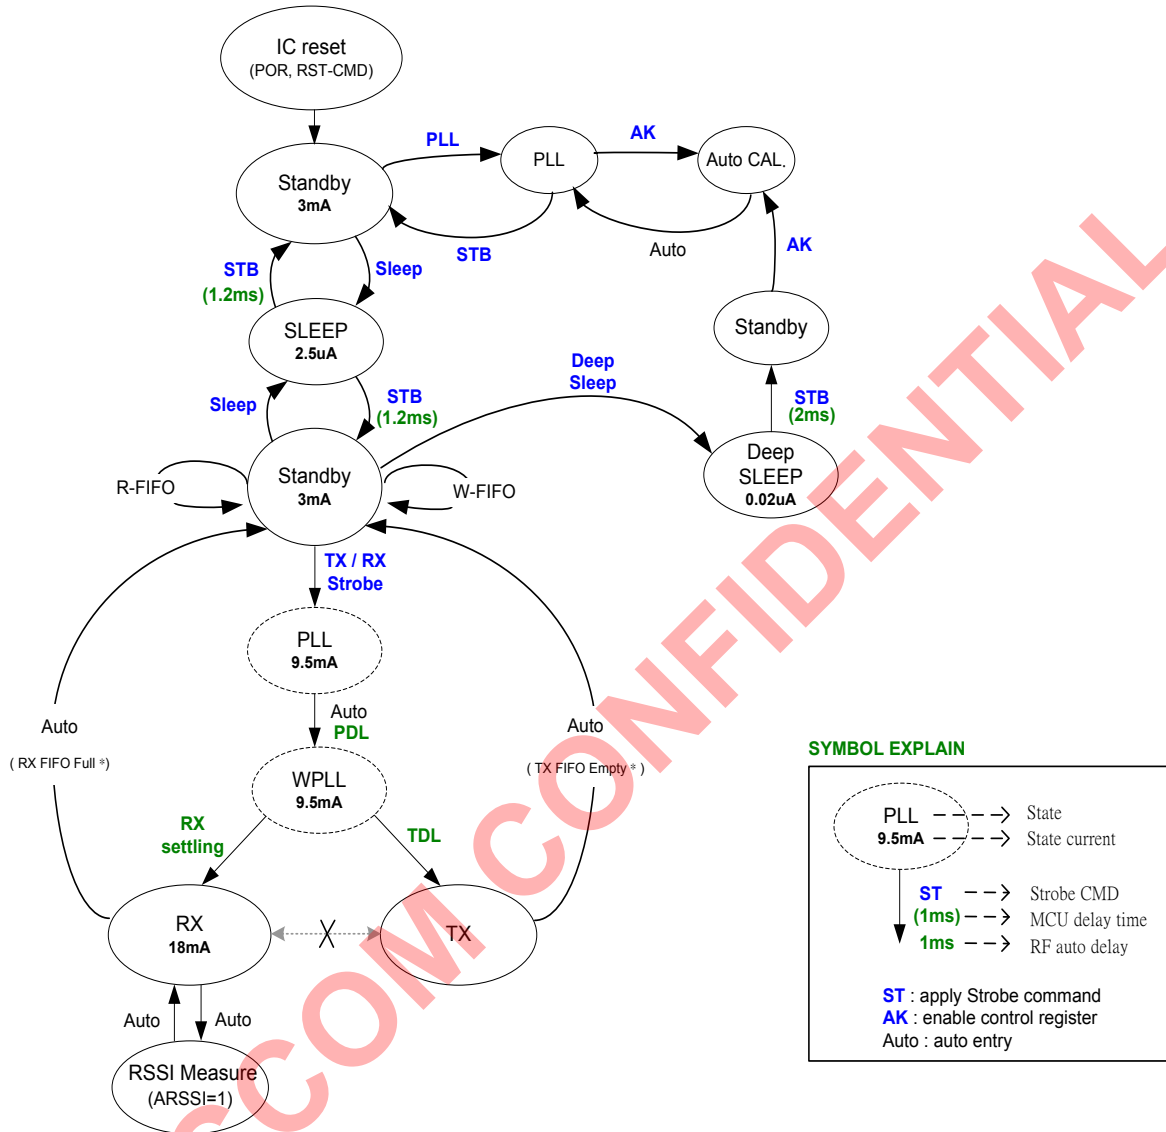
IC reset
(POR, RST-CMD)

PLL
AK
Standby
3mA
PLL
Auto CAL.
STB
Auto
AK

STB
(1.2ms)
Sleep
SLEEP
2.5uA
Standby

Sleep
STB
(1.2ms)
Deep
Sleep
STB
(2ms)

Standby
3mA
R-FIFO
W-FIFO
Deep
SLEEP
0.02uA

TX / RX
Strobe
PLL
9.5mA
Auto
PDL
Auto
( RX FIFO Full *)
Auto
( TX FIFO Empty * )
WPLL
9.5mA
RX
settling
TDL
RX
18mA
TX
Auto
Auto
RSSI Measure
(ARSSI=1)

SYMBOL EXPLAIN
PLL
9.5mA
State
State current
ST
(1ms)
1ms
Strobe CMD
MCU delay time
RF auto delay
ST : apply Strobe command
AK : enable control register
Auto : auto entry

COM CONFIDENTIAL